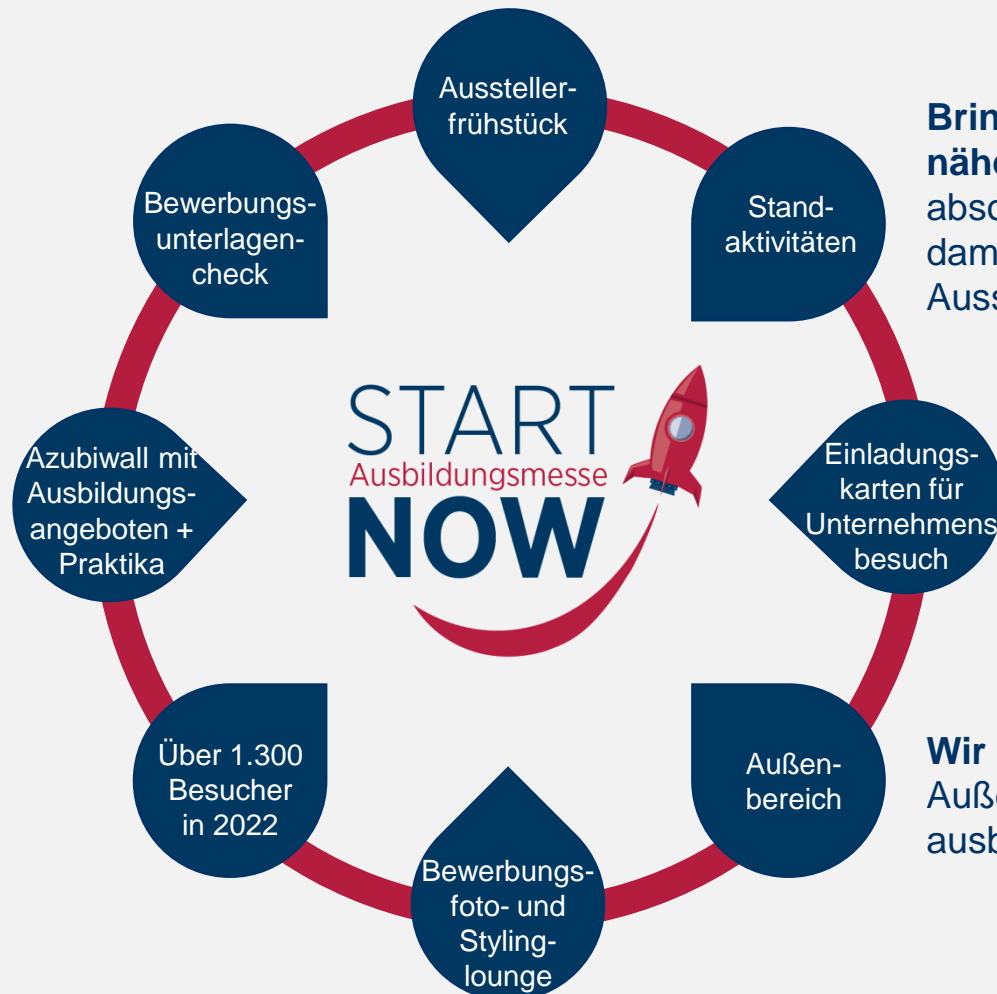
Aussteller-frühstück

Stand-aktivitäten

Einladungs-karten für Unternehmens-besuch

Außen-bereich

Bewerbungs-foto- und Styling-lounge

Über 1.300 Besucher in 2022

Azubiwall mit Ausbildungs-angeboten + Praktika

Bewerbungs-unterlagen-check

START Ausbildungsmesse NOW

Brin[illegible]
nähe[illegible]
absc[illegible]
dam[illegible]
Auss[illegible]

Wir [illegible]
Auße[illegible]
ausb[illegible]